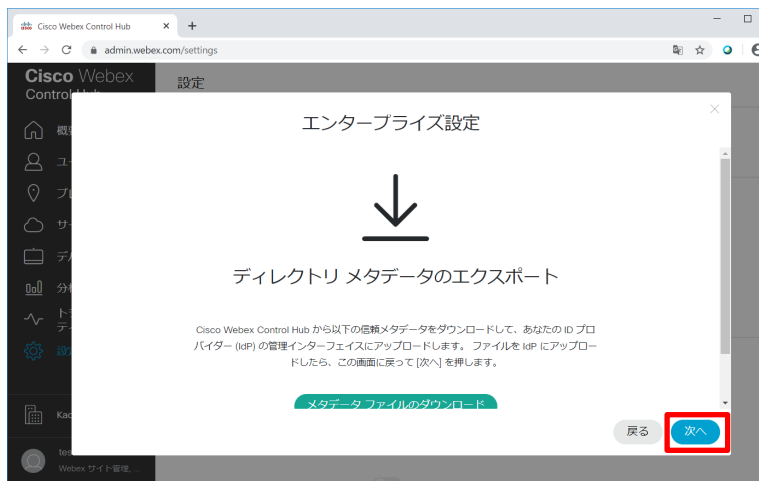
Cisco Webex Control Hub
+
admin.webex.com/settings
Cisco Webex
Control Hub
設定
概
ユ
プ
サ
デ
分
ト
ディ
設
Kac
tes
Webex サイト管理...

エンタープライズ設定

ディレクトリ メタデータのエクスポート

Cisco Webex Control Hub から以下の信頼メタデータをダウンロードして、あなたの ID プロバイダー (IdP) の管理インターフェイスにアップロードします。 ファイルを IdP にアップロードしたら、この画面に戻って [次へ] を押します。

メタデータ ファイルのダウンロード

戻る
次へ